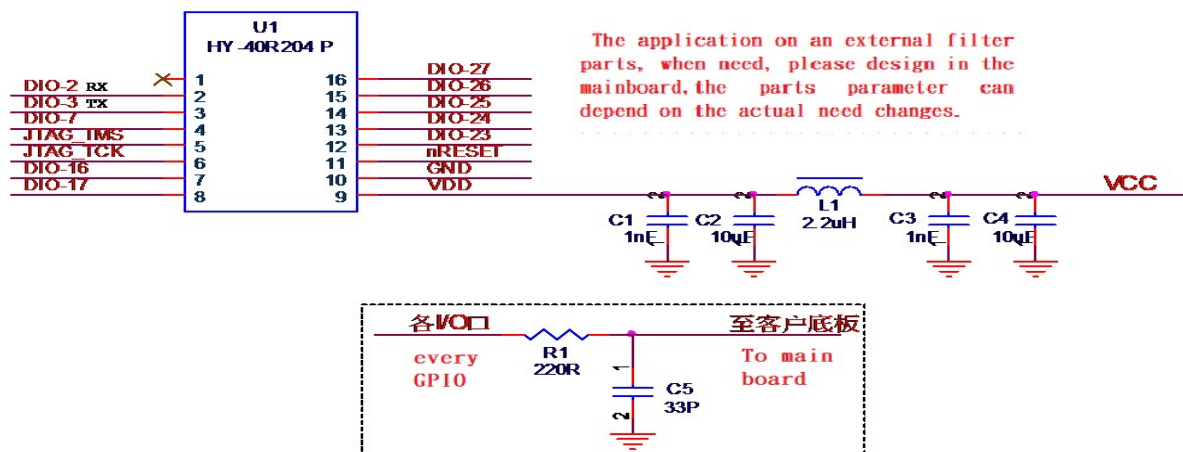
U1
HY-40R204 P

DIO-2 RX 1
DIO-3 TX 2
DIO-7 3
JTAG_TMS 4
JTAG_TCK 5
DIO-16 6
DIO-17 7
8

16 DIO-27
15 DIO-26
14 DIO-25
13 DIO-24
12 DIO-23
11 nRESET
10 GND
9 VDD

The application on an external filter parts, when need, please design in the mainboard,the parts parameter can depend on the actual need changes.

VCC
C1 1nF
C2 10uF
L1 2.2uH
C3 1nF
C4 10uF

各I/O口
every GPIO
R1 220R
1
C5 33P
2
至客户底板
To main board